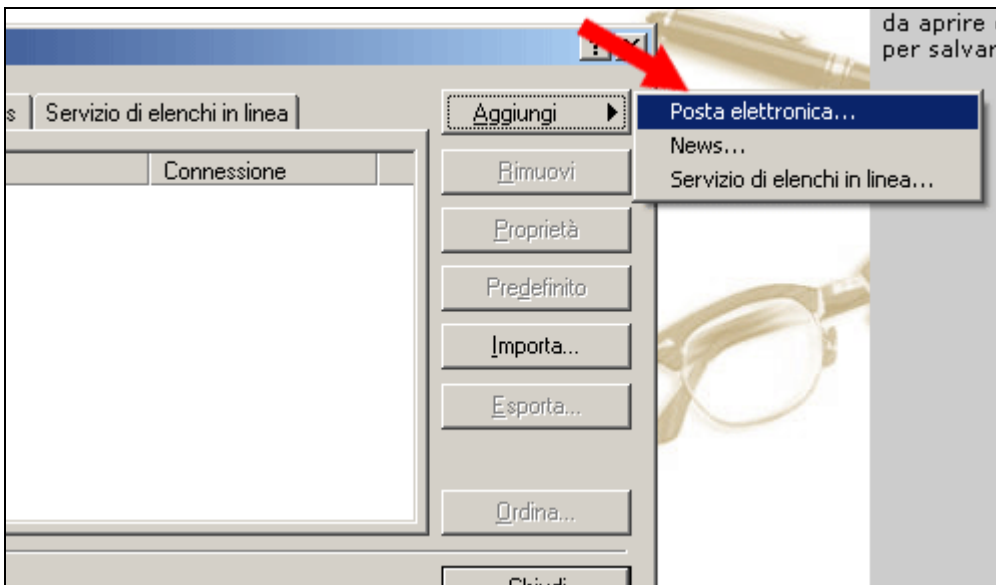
da aprire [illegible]
per salvar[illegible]

?

s | Servizio di elenchi in linea

Connessione

Aggiungi

Posta elettronica...
News...
Servizio di elenchi in linea...

Rimuovi

Proprietà

Predefinito

Importa...

Esporta...

Ordina...

Chiudi